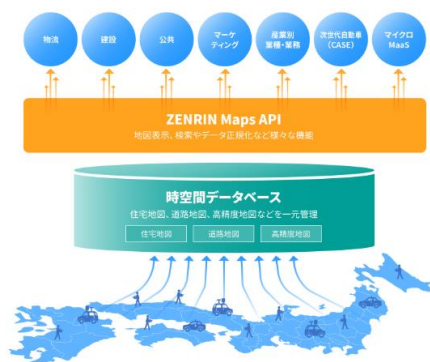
物流

建設

公共

マーケティング

産業別業種・業務

次世代自動車(CASE)

マイクロMaaS

ZENRIN Maps API

地図表示、検索やデータ正規化など様々な機能

時空間データベース

住宅地図、道路地図、高精度地図などを一元管理

住宅地図

道路地図

高精度地図